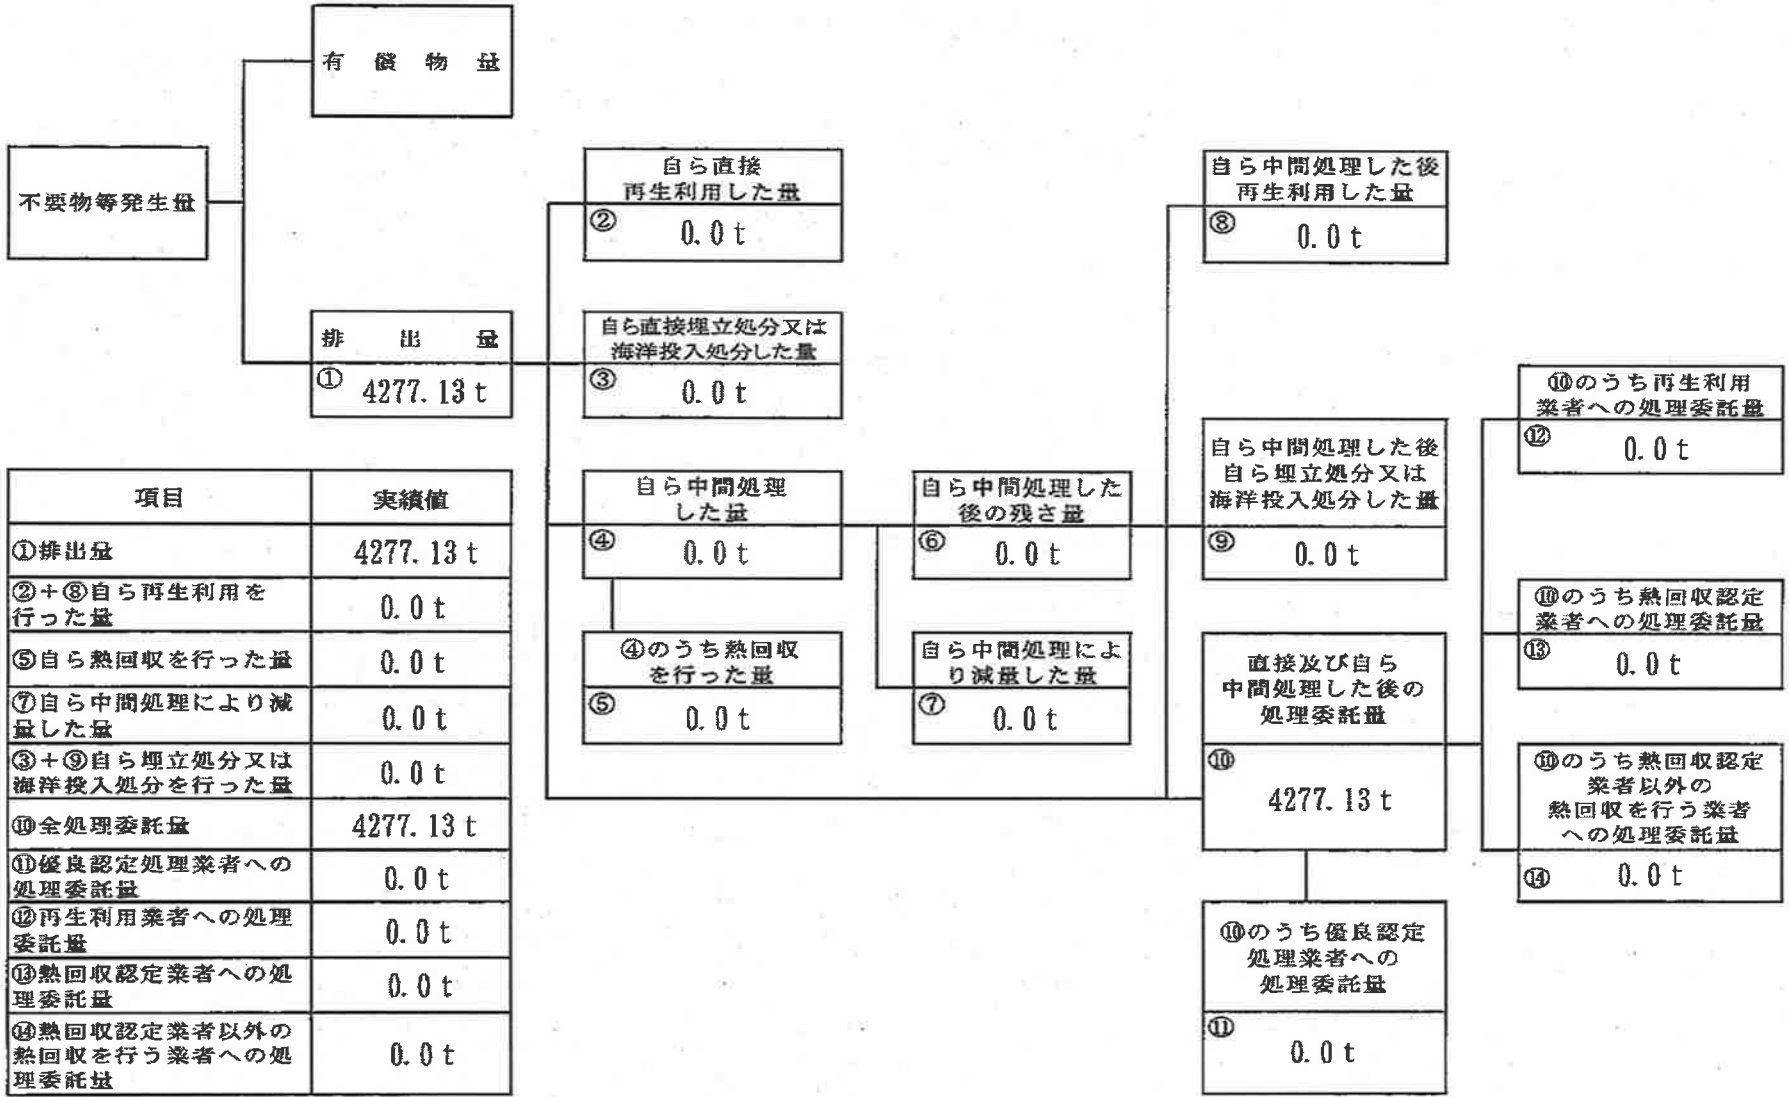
有償物量

不要物等発生量

排出量
① 4277.13 t

自ら直接再生利用した量
② 0.0 t

自ら直接埋立処分又は海洋投入処分した量
③ 0.0 t

自ら中間処理した量
④ 0.0 t

④のうち熱回収を行った量
⑤ 0.0 t

自ら中間処理した後の残さ量
⑥ 0.0 t

自ら中間処理により減量した量
⑦ 0.0 t

自ら中間処理した後再生利用した量
⑧ 0.0 t

自ら中間処理した後自ら埋立処分又は海洋投入処分した量
⑨ 0.0 t

直接及び自ら中間処理した後の処理委託量
⑩ 4277.13 t

⑩のうち優良認定処理業者への処理委託量
⑪ 0.0 t

⑩のうち再生利用業者への処理委託量
⑫ 0.0 t

⑩のうち熱回収認定業者への処理委託量
⑬ 0.0 t

⑩のうち熱回収認定業者以外の熱回収を行う業者への処理委託量
⑭ 0.0 t

| 項目 | 実績値 |
|---|---|
| ①排出量 | 4277.13 t |
| ②+⑧自ら再生利用を行った量 | 0.0 t |
| ⑤自ら熱回収を行った量 | 0.0 t |
| ⑦自ら中間処理により減量した量 | 0.0 t |
| ③+⑨自ら埋立処分又は海洋投入処分を行った量 | 0.0 t |
| ⑩全処理委託量 | 4277.13 t |
| ⑪優良認定処理業者への処理委託量 | 0.0 t |
| ⑫再生利用業者への処理委託量 | 0.0 t |
| ⑬熱回収認定業者への処理委託量 | 0.0 t |
| ⑭熱回収認定業者以外の熱回収を行う業者への処理委託量 | 0.0 t |